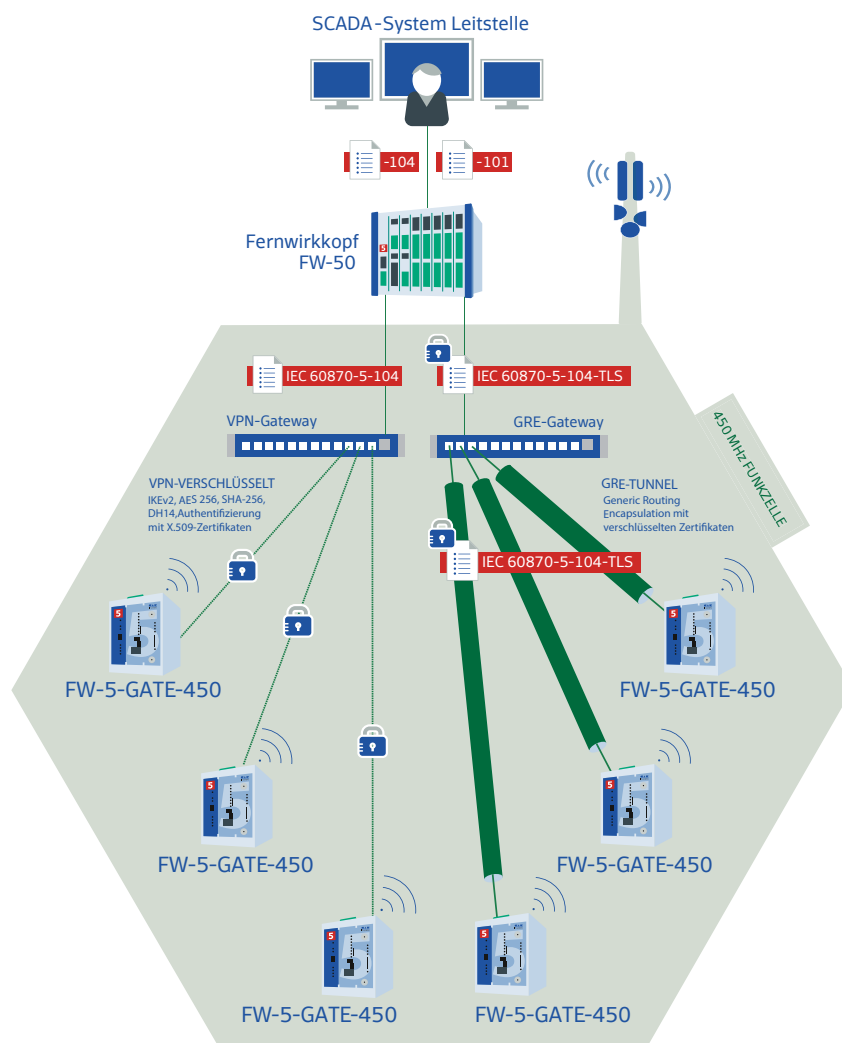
SCADA-System Leitstelle

-104

-101

Fernwirkkopf FW-50

IEC 60870-5-104

IEC 60870-5-104-TLS

VPN-Gateway

GRE-Gateway

450 MHz FUNKZELLE

VPN-VERSCHLÜSSELT
IKEv2, AES 256, SHA-256, DH14,Authentifizierung mit X.509-Zertifikaten

GRE-TUNNEL
Generic Routing Encapsulation mit verschlüsselten Zertifikaten

IEC 60870-5-104-TLS

FW-5-GATE-450

FW-5-GATE-450

FW-5-GATE-450

FW-5-GATE-450

FW-5-GATE-450

FW-5-GATE-450